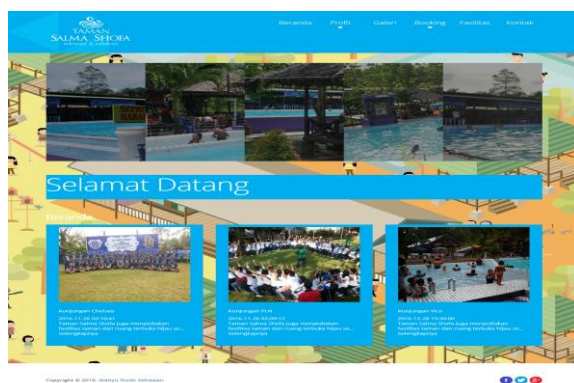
TAMAN
SALMA SHOFA
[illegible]

Beranda Profil Galeri Booking Fasilitas Kontak

Selamat Datang

Beranda

Kunjungan Chelsea
2016-11-28 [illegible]
Taman Salma Shofa juga menyediakan fasilitas taman dan ruang terbuka hijau ini... selengkapnya

Kunjungan PLN
2016-11-28 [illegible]
Taman Salma Shofa juga menyediakan fasilitas taman dan ruang terbuka hijau ini... selengkapnya

Kunjungan Vico
2016-12-28 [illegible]
Taman Salma Shofa juga menyediakan fasilitas taman dan ruang terbuka hijau ini... selengkapnya

Copyright © 2016. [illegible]